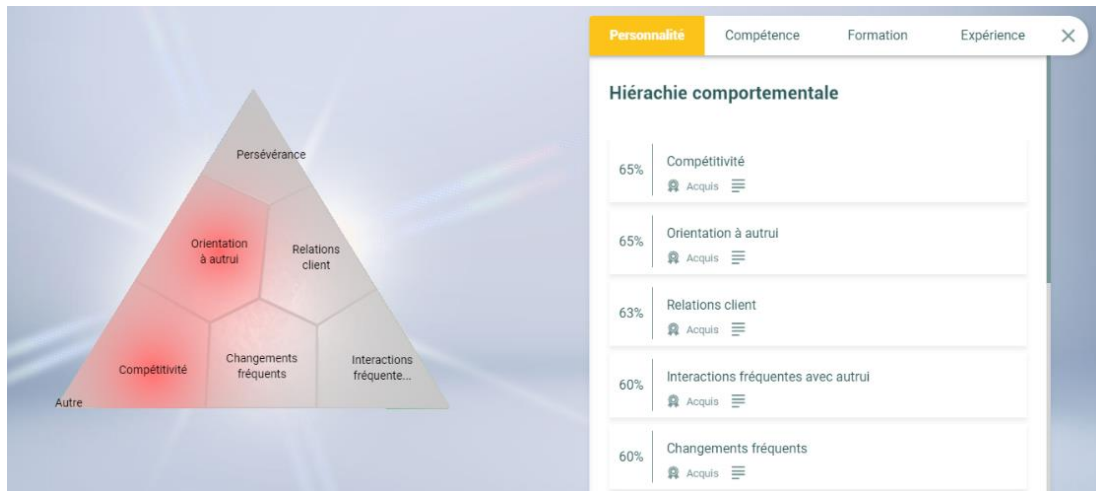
Persévérance

Orientation à autrui

Relations client

Compétitivité

Changements fréquents

Interactions fréquente...

Autre

Personnalité Compétence Formation Expérience ✕

Hiérachie comportementale

65% Compétitivité
Acquis

65% Orientation à autrui
Acquis

63% Relations client
Acquis

60% Interactions fréquentes avec autrui
Acquis

60% Changements fréquents
Acquis